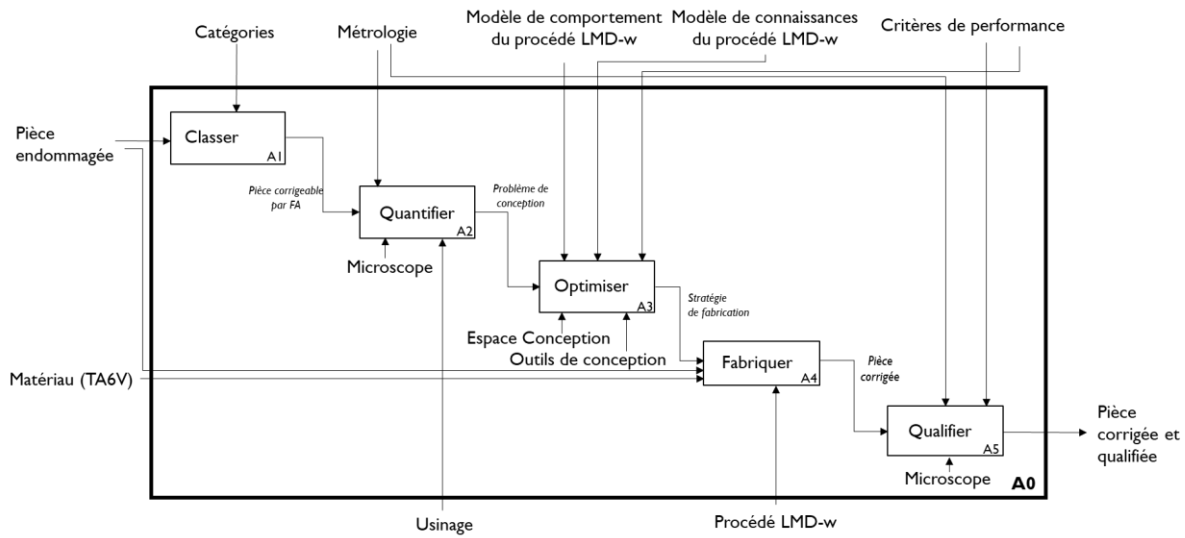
Catégories

Métrologie

Modèle de comportement du procédé LMD-w

Modèle de connaissances du procédé LMD-w

Critères de performance

Pièce endommagée

Classer
A1

Pièce corrigeable par FA

Quantifier
A2

Microscope

Problème de conception

Optimiser
A3

Espace Conception

Outils de conception

Stratégie de fabrication

Matériau (TA6V)

Fabriquer
A4

Pièce corrigée

Qualifier
A5

Microscope

Pièce corrigée et qualifiée

A0

Usinage

Procédé LMD-w